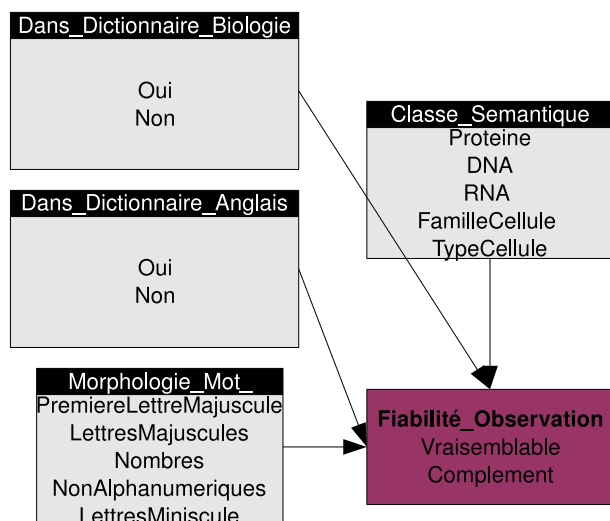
Dans_Dictionnaire_Biologie
Oui
Non

Classe_Semantique
Proteine
DNA
RNA
FamilleCellule
TypeCellule

Dans_Dictionnaire_Anglais
Oui
Non

Morphologie_Mot_
PremiereLettreMajuscule
LettresMajuscules
Nombres
NonAlphanumeriques
LettresMiniscule

**Fiabilité_Observation**
Vraisemblable
Complement